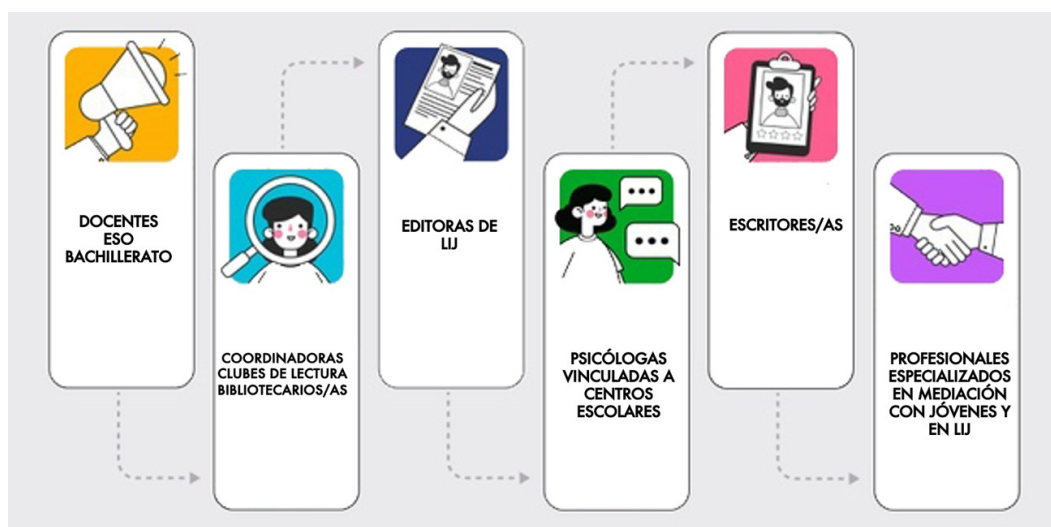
DOCENTES
ESO
BACHILLERATO

COORDINADORAS
CLUBES DE LECTURA
BIBLIOTECARIOS/AS

EDITORAS DE
LIJ

PSICÓLOGAS
VINCULADAS A
CENTROS
ESCOLARES

ESCRITORES/AS

PROFESIONALES
ESPECIALIZADOS
EN MEDIACIÓN
CON JÓVENES Y
EN LIJ